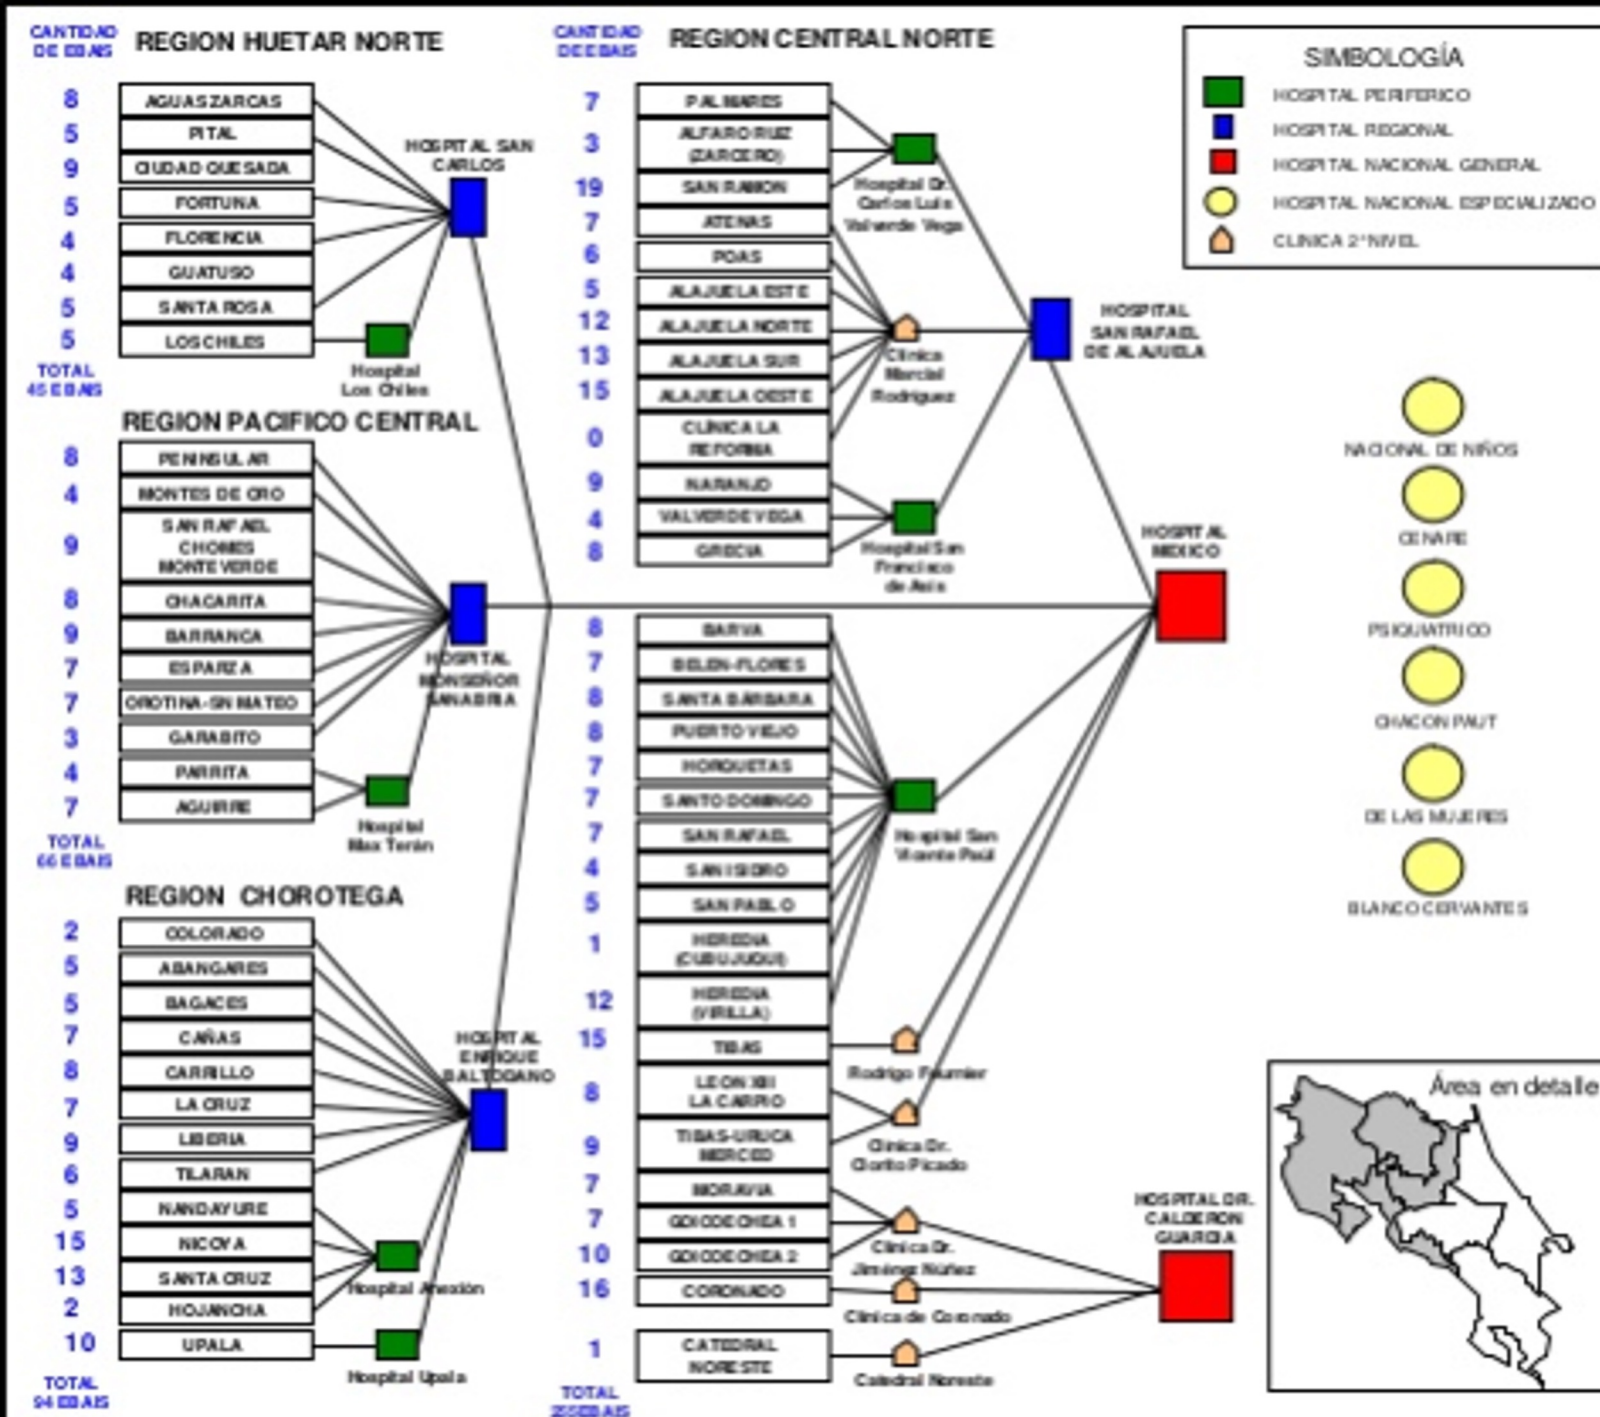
CANTIDAD DE EBAIS

REGION HUETAR NORTE

| | |
|---|---|
| 8 | AGUAS ZARCAS |
| 5 | PITAL |
| 9 | CIUDAD QUESADA |
| 5 | FORTUNA |
| 4 | FLORENCIA |
| 4 | GUATUSO |
| 5 | SANTA ROSA |
| 5 | LOS CHILES |

TOTAL 45 EBAIS

HOSPITAL SAN CARLOS

Hospital Los Chiles

REGION PACIFICO CENTRAL

| | |
|---|---|
| 8 | PENINSULAR |
| 4 | MONTES DE ORO |
| 9 | SAN RAFAEL CHOMES MONTE VERDE |
| 8 | CHACARITA |
| 9 | BARRANCA |
| 7 | ESPARZA |
| 7 | OROTINA-SN MATEO |
| 3 | GARABITO |
| 4 | PARRITA |
| 7 | AGUIRRE |

TOTAL 66 EBAIS

HOSPITAL MONSEÑOR SANABRIA

Hospital Max Terán

REGION CHOROTEGA

| | |
|---|---|
| 2 | COLORADO |
| 5 | ABANGARES |
| 5 | BAGACES |
| 7 | CAÑAS |
| 8 | CARRILLO |
| 7 | LA CRUZ |
| 9 | LIBERIA |
| 6 | TILARAN |
| 5 | NANDAYURE |
| 15 | NICOYA |
| 13 | SANTA CRUZ |
| 2 | HOJANCHA |
| 10 | UPALA |

TOTAL 94 EBAIS

HOSPITAL ENRIQUE BALTODANO

Hospital Anexión

Hospital Upala

CANTIDAD DE EBAIS

REGION CENTRAL NORTE

| | |
|---|---|
| 7 | PALMARES |
| 3 | ALFARO RUIZ (ZARCERO) |
| 19 | SAN RAMON |
| 7 | ATENAS |
| 6 | POAS |
| 5 | ALAJUELA ESTE |
| 12 | ALAJUELA NORTE |
| 13 | ALAJUELA SUR |
| 15 | ALAJUELA OESTE |
| 0 | CLINICA LA REFORMA |
| 9 | NARANJO |
| 4 | VALVERDE VEGA |
| 8 | GRECIA |

Hospital Dr. Carlos Luis Valverde Vega

Clínica Marcial Rodriguez

Hospital San Francisco de Asís

HOSPITAL SAN RAFAEL DE ALAJUELA

| | |
|---|---|
| 8 | BARVA |
| 7 | BELEN-FLORES |
| 8 | SANTA BARBARA |
| 8 | PUERTO VIEJO |
| 7 | HORQUETAS |
| 7 | SANTO DOMINGO |
| 7 | SAN RAFAEL |
| 4 | SAN ISIDRO |
| 5 | SAN PABLO |
| 1 | HEREDIA (CUBUJUQUI) |
| 12 | HEREDIA (VIRILLA) |
| 15 | TIBAS |
| 8 | LEON XIII LA CARPIO |
| 9 | TIBAS-URUCA MERCED |
| 7 | MORAVIA |
| 7 | GOICOECHEA 1 |
| 10 | GOICOECHEA 2 |
| 16 | CORONADO |
| 1 | CATEDRAL NORESTE |

TOTAL 250 EBAIS

Hospital San Vicente Paúl

Rodrigo Fournier

Clínica Dr. Clorito Picado

Clínica Dr. Jiménez Núñez

Clínica de Coronado

Catedral Noreste

HOSPITAL MEXICO

HOSPITAL DR. CALDERON GUARDIA

SIMBOLOGÍA
HOSPITAL PERIFERICO
HOSPITAL REGIONAL
HOSPITAL NACIONAL GENERAL
HOSPITAL NACIONAL ESPECIALIZADO
CLINICA 2° NIVEL

NACIONAL DE NIÑOS
CENARE
PSIQUIATRICO
CHACON PAUT
DE LAS MUJERES
BLANCO CERVANTES

Área en detalle